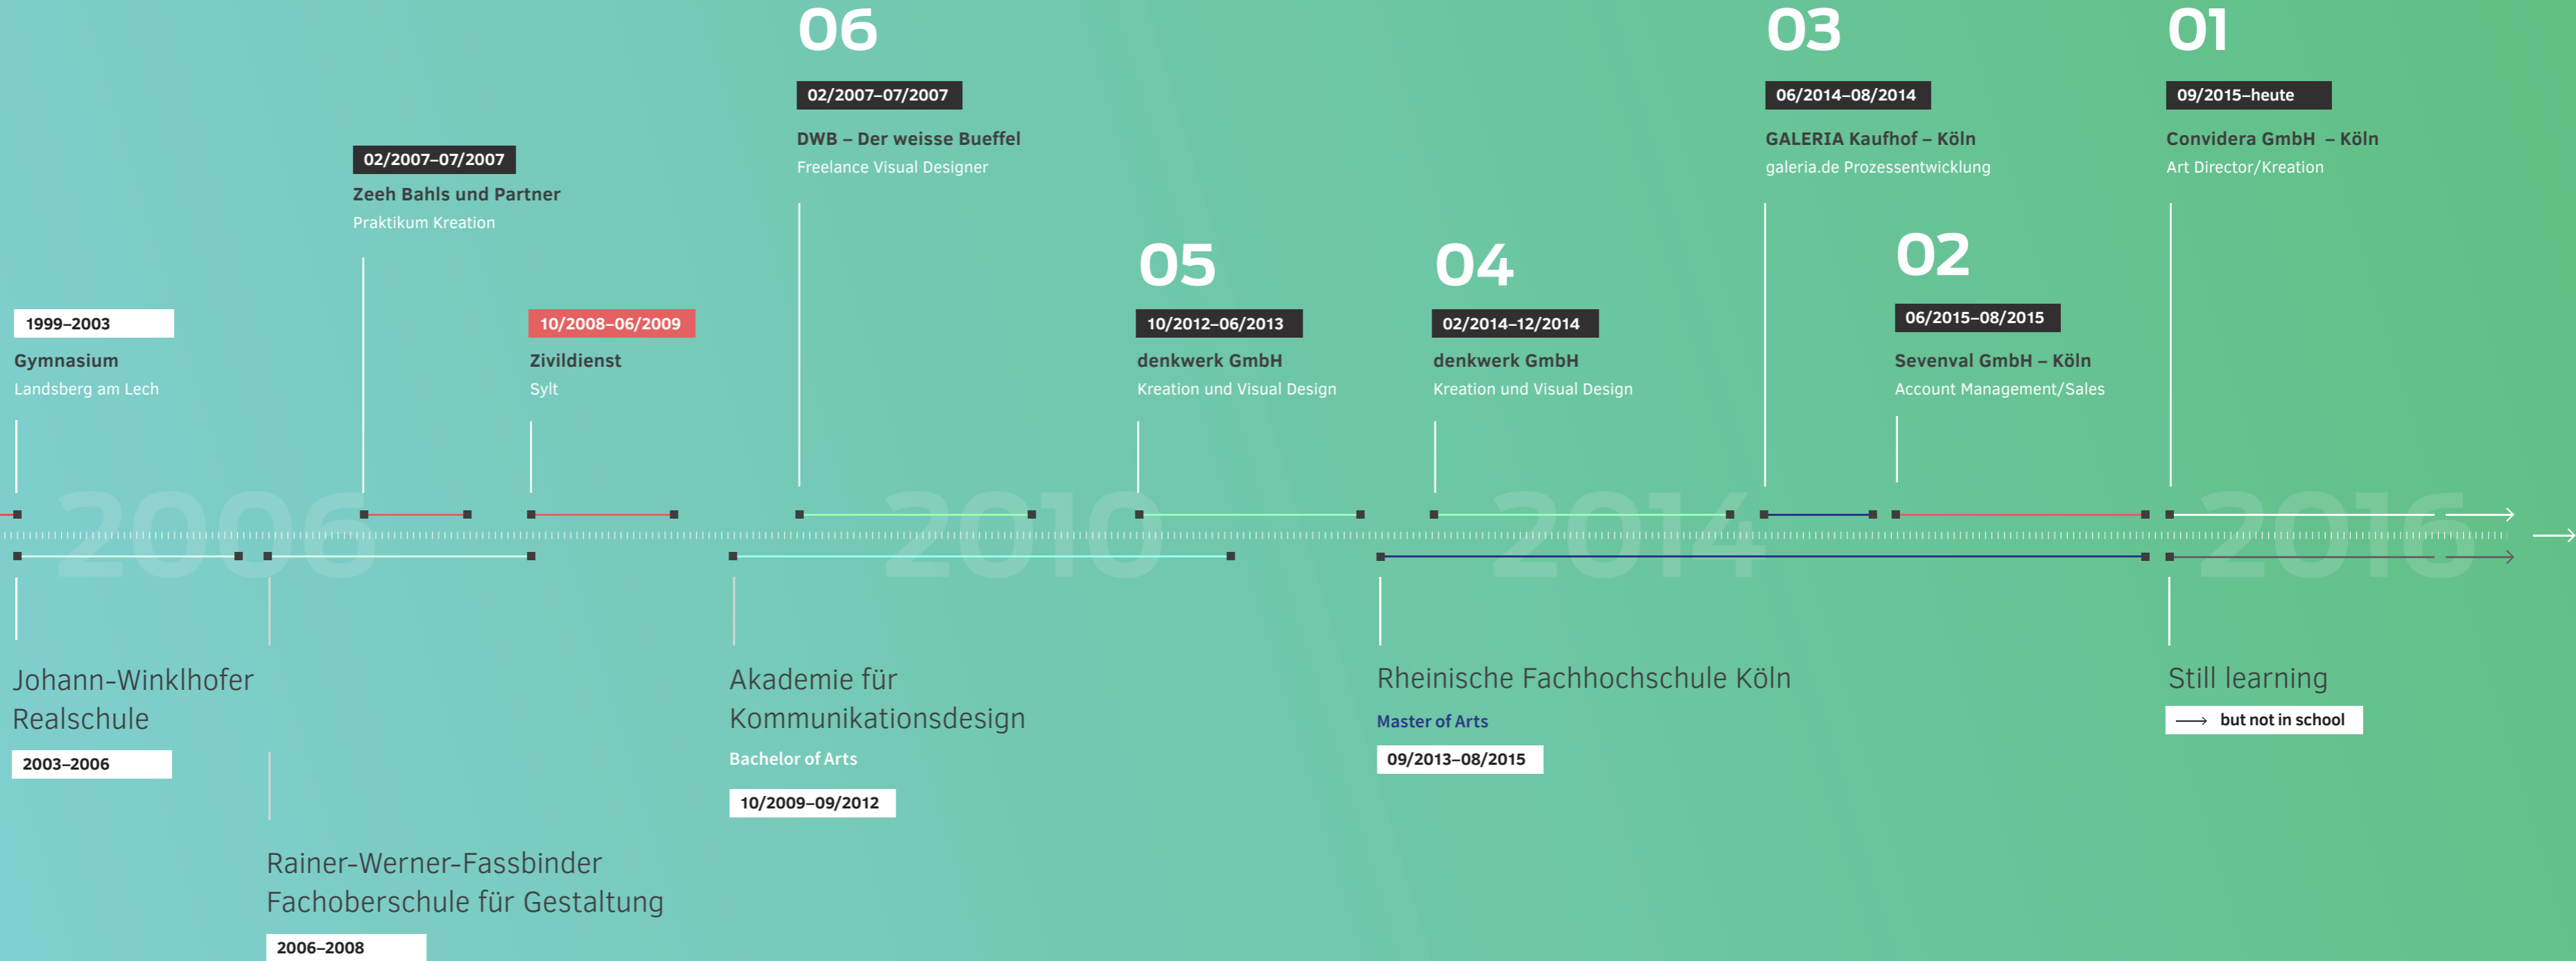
06

02/2007–07/2007

DWB – Der weisse Bueffel

Freelance Visual Designer

03

06/2014–08/2014

GALERIA Kaufhof – Köln

galeria.de Prozessentwicklung

01

09/2015–heute

Convidera GmbH – Köln

Art Director/Kreation

02/2007–07/2007

Zeeh Bahls und Partner

Praktikum Kreation

1999–2003

Gymnasium

Landsberg am Lech

10/2008–06/2009

Zivildienst

Sylt

05

10/2012–06/2013

denkwerk GmbH

Kreation und Visual Design

04

02/2014–12/2014

denkwerk GmbH

Kreation und Visual Design

02

06/2015–08/2015

Sevenval GmbH – Köln

Account Management/Sales

2006 2010 2014 2016

Johann-Winklhofer Realschule

2003–2006

Akademie für Kommunikationsdesign

Bachelor of Arts

10/2009–09/2012

Rheinische Fachhochschule Köln

Master of Arts

09/2013–08/2015

Still learning

but not in school

Rainer-Werner-Fassbinder Fachoberschule für Gestaltung

2006–2008